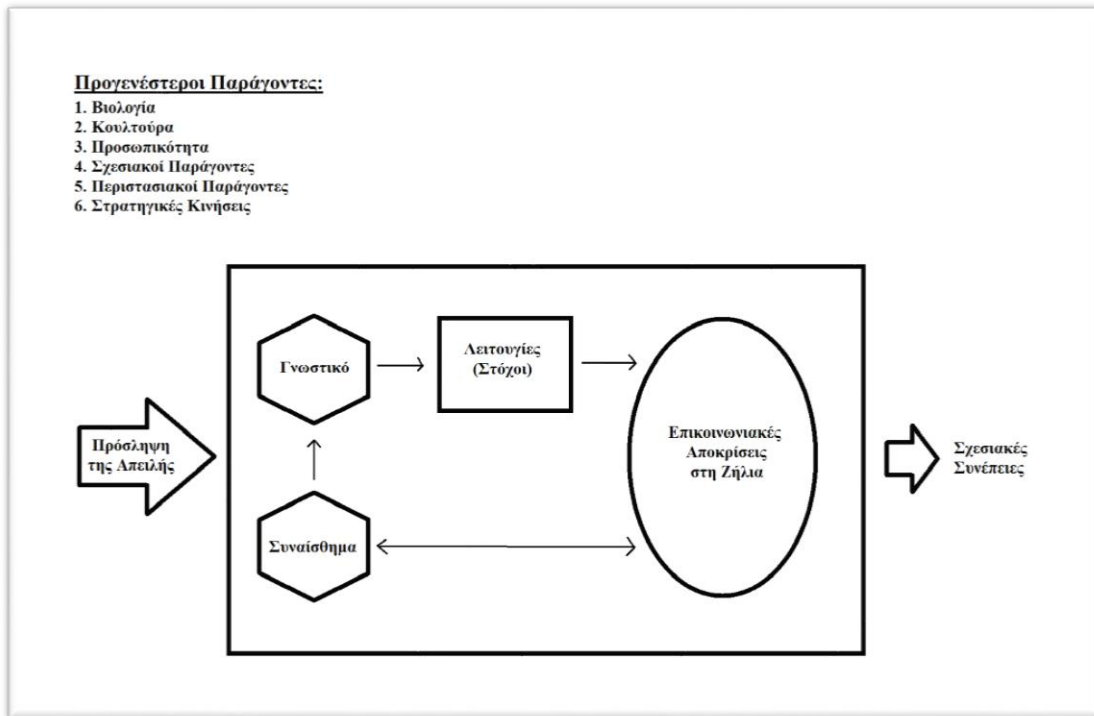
Προγενέστεροι Παράγοντες:
1. Βιολογία
2. Κουλτούρα
3. Προσωπικότητα
4. Σχεσιακοί Παράγοντες
5. Περιστασιακοί Παράγοντες
6. Στρατηγικές Κινήσεις

Πρόσληψη της Απειλής

Γνωστικό

Λειτουγίες (Στόχοι)

Συναίσθημα

Επικοινωνιακές Αποκρίσεις στη Ζήλια

Σχεσιακές Συνέπειες